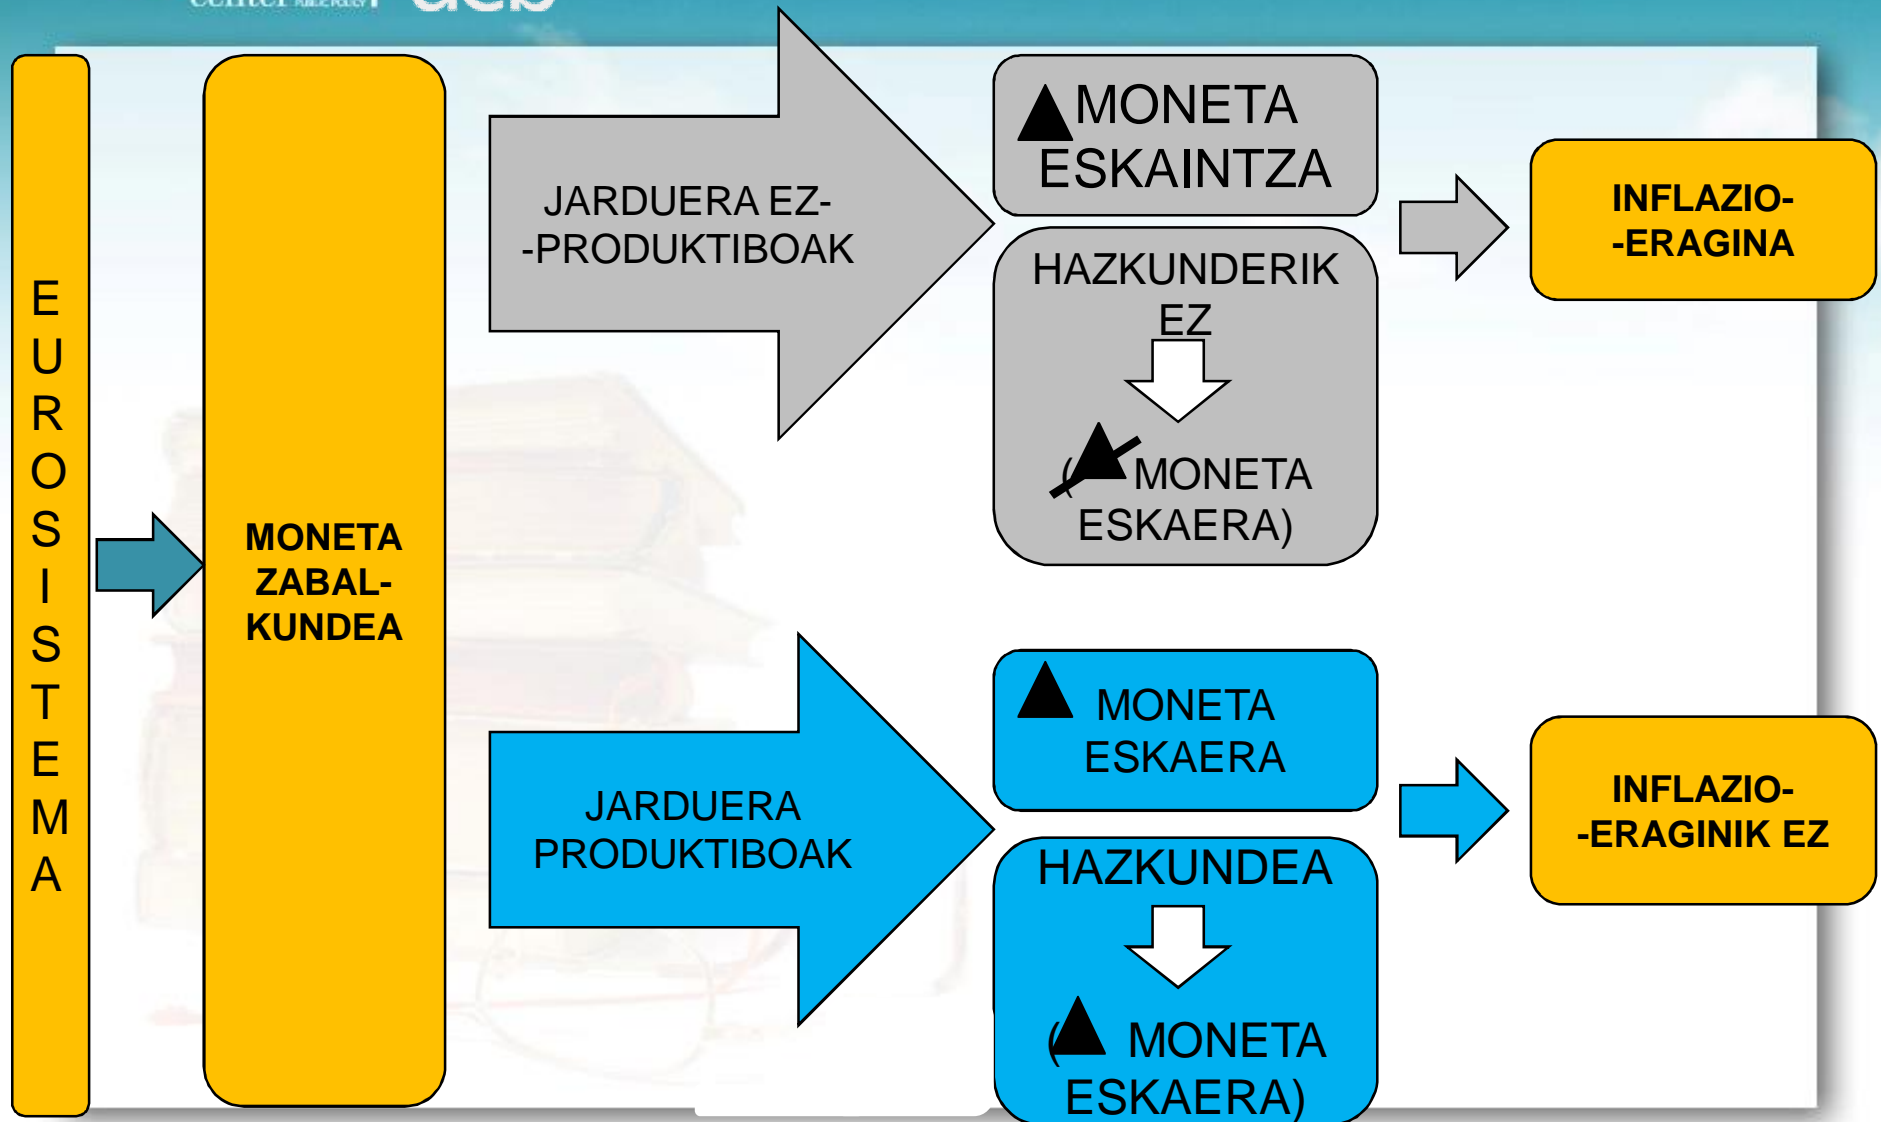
EUROSISTEMA

MONETA ZABALKUNDEA

JARDUERA EZ-PRODUKTIBOAK

▲MONETA ESKAINTZA

HAZKUNDERIK EZ

(▲MONETA ESKAERA)

INFLAZIO-ERAGINA

JARDUERA PRODUKTIBOAK

▲ MONETA ESKAERA

HAZKUNDEA

(▲ MONETA ESKAERA)

INFLAZIO-ERAGINIK EZ